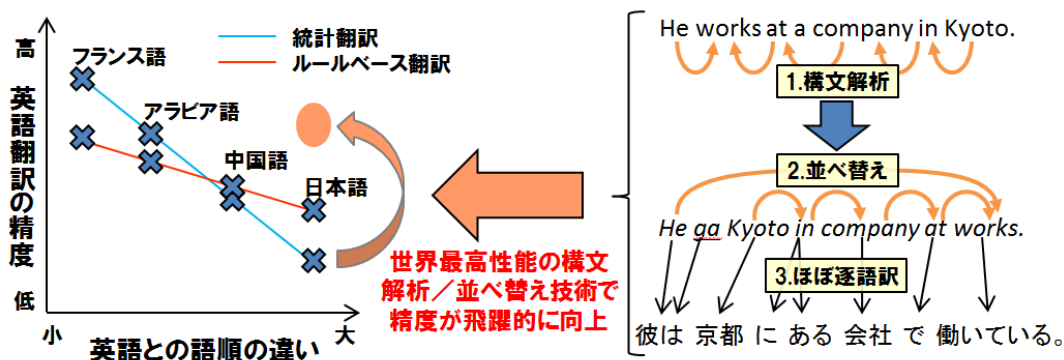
高
英語翻訳の精度
低

統計翻訳
ルールベース翻訳

フランス語
アラビア語
中国語
日本語

小
英語との語順の違い
大

世界最高性能の構文解析／並べ替え技術で精度が飛躍的に向上

He works at a company in Kyoto.
1.構文解析
2.並べ替え
He ga Kyoto in company at works.
3.ほぼ逐語訳
彼は 京都 に ある 会社 で 働いている。